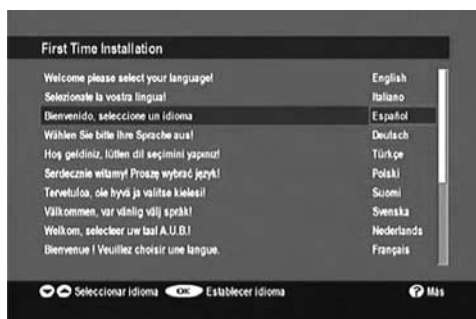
First Time Installation

| | |
|---|---|
| Welcome please select your language! | English |
| Selezionate la vostra lingua! | Italiano |
| Bienvenido, seleccione un idioma | Español |
| Wählen Sie bitte Ihre Sprache aus! | Deutsch |
| Hoş geldiniz, lütfen dil seçimini yapınız! | Türkçe |
| Serdecznie witamy! Proszę wybrać język! | Polski |
| Tervetuloa, ole hyvä ja valitse kielesi! | Suomi |
| Välkommen, var vänlig välj språk! | Svenska |
| Welkom, selecteer uw taal A.U.B.! | Nederlands |
| Bienvenue ! Veuillez choisir une langue. | Français |

Seleccionar idioma OK Establecer idioma ? Más